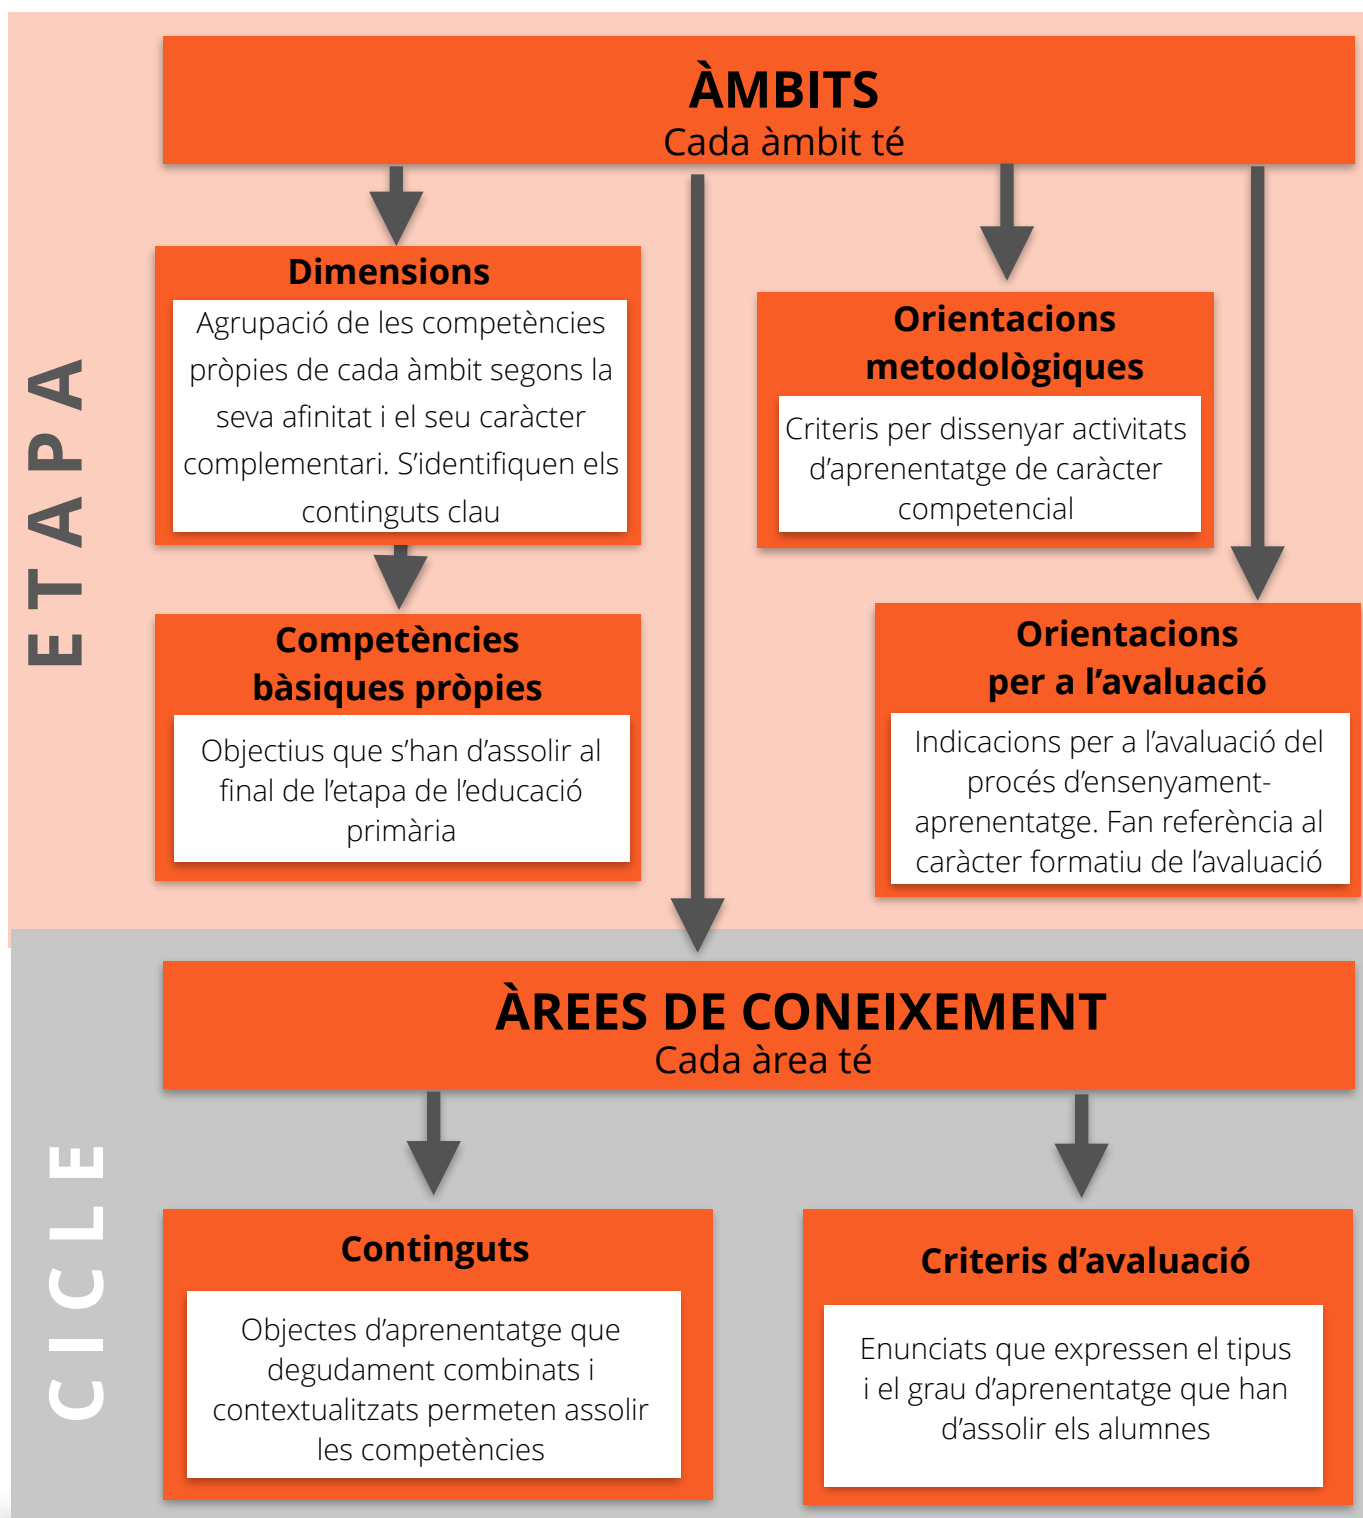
ÀMBITS
Cada àmbit té

ETAPA

Dimensions
Agrupació de les competències pròpies de cada àmbit segons la seva afinitat i el seu caràcter complementari. S'identifiquen els continguts clau

Competències bàsiques pròpies
Objectius que s'han d'assolir al final de l'etapa de l'educació primària

Orientacions metodològiques
Criteris per dissenyar activitats d'aprenentatge de caràcter competencial

Orientacions per a l'avaluació
Indicacions per a l'avaluació del procés d'ensenyament-aprenentatge. Fan referència al caràcter formatiu de l'avaluació

ÀREES DE CONEIXEMENT
Cada àrea té

CICLE

Continguts
Objectes d'aprenentatge que degudament combinats i contextualitzats permeten assolir les competències

Criteris d'avaluació
Enunciats que expressen el tipus i el grau d'aprenentatge que han d'assolir els alumnes